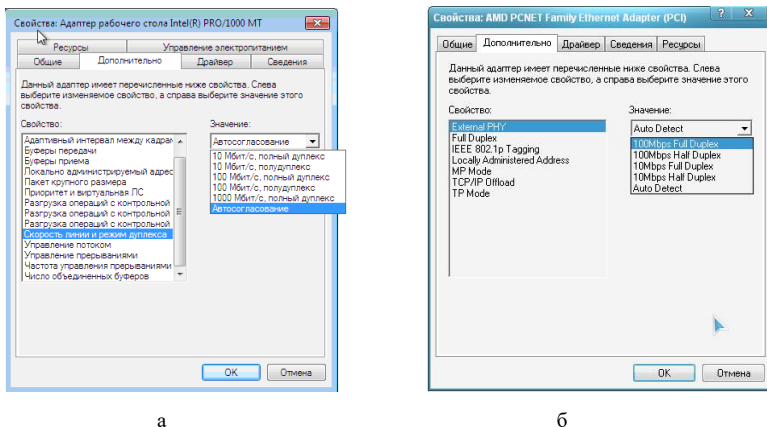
Свойства: Адаптер рабочего стола Intel(R) PRO/1000 MT

Ресурсы | Управление электропитанием
Общие | Дополнительно | Драйвер | Сведения

Данный адаптер имеет перечисленные ниже свойства. Слева выберите изменяемое свойство, а справа выберите значение этого свойства.

Свойство:
Адаптивный интервал между кадрам
Буферы передачи
Буферы приема
Локально администрируемый адрес
Пакет крупного размера
Приоритет и виртуальная ЛС
Разгрузка операций с контрольной
Разгрузка операций с контрольной
Разгрузка операций с контрольной
Скорость линии и режим дуплекса
Управление потоком
Управление прерываниями
Частота управления прерываниями
Число объединенных буферов

Значение:
Автосогласование
10 Мбит/с, полный дуплекс
10 Мбит/с, полудуплекс
100 Мбит/с, полный дуплекс
100 Мбит/с, полудуплекс
1000 Мбит/с, полный дуплекс
Автосогласование

OK | Отмена

а

Свойства: AMD PCNET Family Ethernet Adapter (PCI)

Общие | Дополнительно | Драйвер | Сведения | Ресурсы

Данный адаптер имеет перечисленные ниже свойства. Слева выберите изменяемое свойство, а справа выберите значение этого свойства.

Свойство:
External PHY
Full Duplex
IEEE 802.1p Tagging
Locally Administered Address
MP Mode
TCP/IP Offload
TP Mode

Значение:
Auto Detect
100Mbps Full Duplex
100Mbps Half Duplex
10Mbps Full Duplex
10Mbps Half Duplex
Auto Detect

OK | Отмена

б